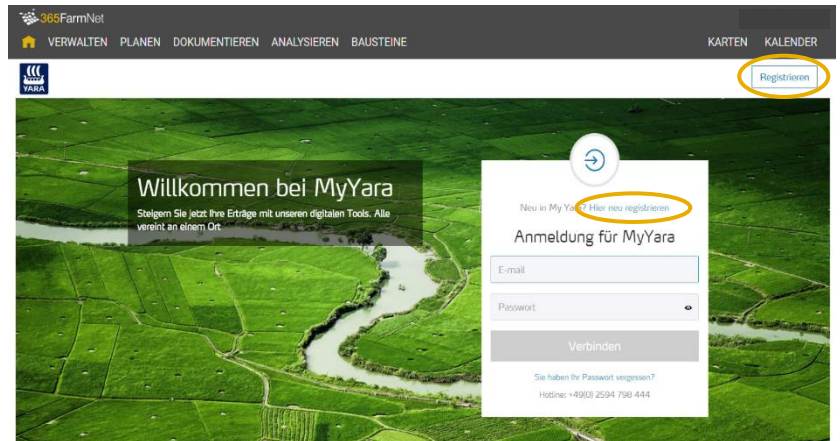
365FarmNet

VERWALTEN PLANEN DOKUMENTIEREN ANALYSIEREN BAUSTEINE

KARTEN KALENDER

YARA

Registrieren

Willkommen bei MyYara

Steigern Sie jetzt Ihre Erträge mit unseren digitalen Tools. Alle vereint an einem Ort

Neu in MyYara? Hier neu registrieren

Anmeldung für MyYara

E-mail

Passwort

Verbinden

Sie haben Ihr Passwort vergessen?

Hotline: +49(0) 2594 798 444